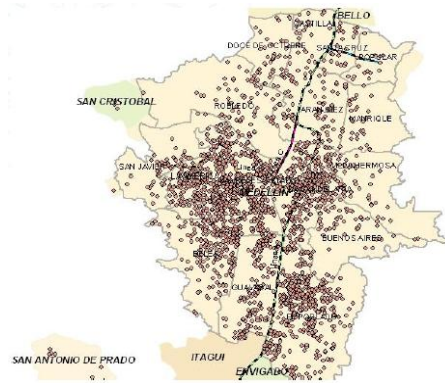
BELLO
CASTILLA
DOCE DE OCTUBRE
SANTA CRUZ
POPULAR
SAN CRISTOBAL
ROBLEDO
ARANJUEZ
MANRIQUE
VILLA HERMOSA
SAN JAVIER
LA AMERICA
MEDELLIN
BUENOS AIRES
BELEN
GUAYABAL
EL POBLADO
SAN ANTONIO DE PRADO
ITAGUI
ENVIGADO